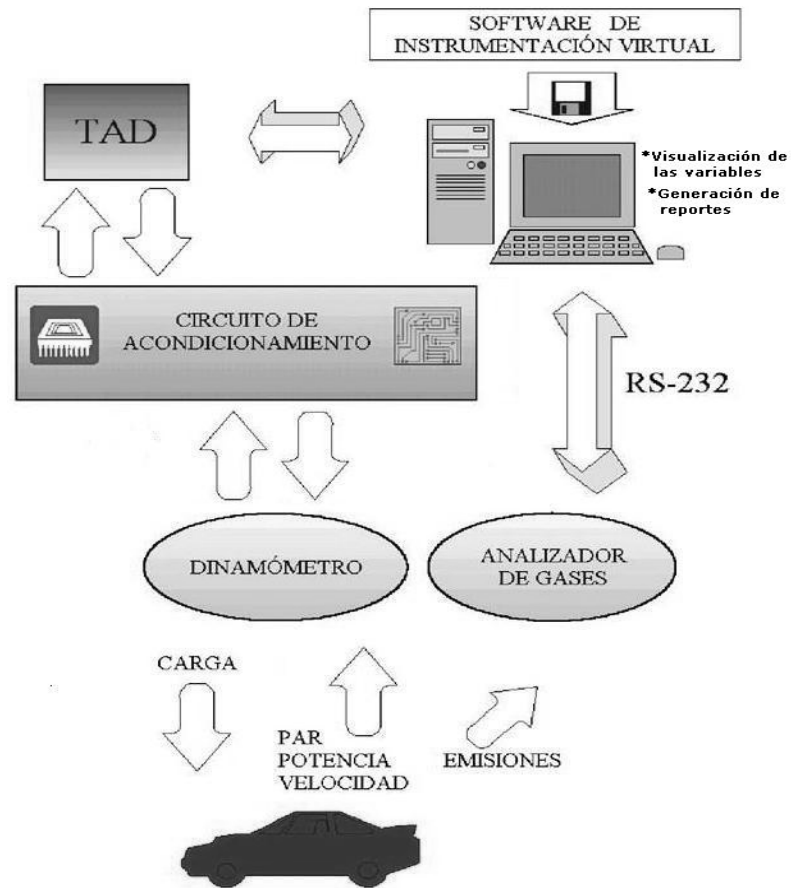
SOFTWARE DE INSTRUMENTACIÓN VIRTUAL

TAD

*Visualización de las variables
*Generación de reportes

CIRCUITO DE ACONDICIONAMIENTO

RS-232

DINAMÓMETRO

ANALIZADOR DE GASES

CARGA

PAR
POTENCIA
VELOCIDAD

EMISIONES